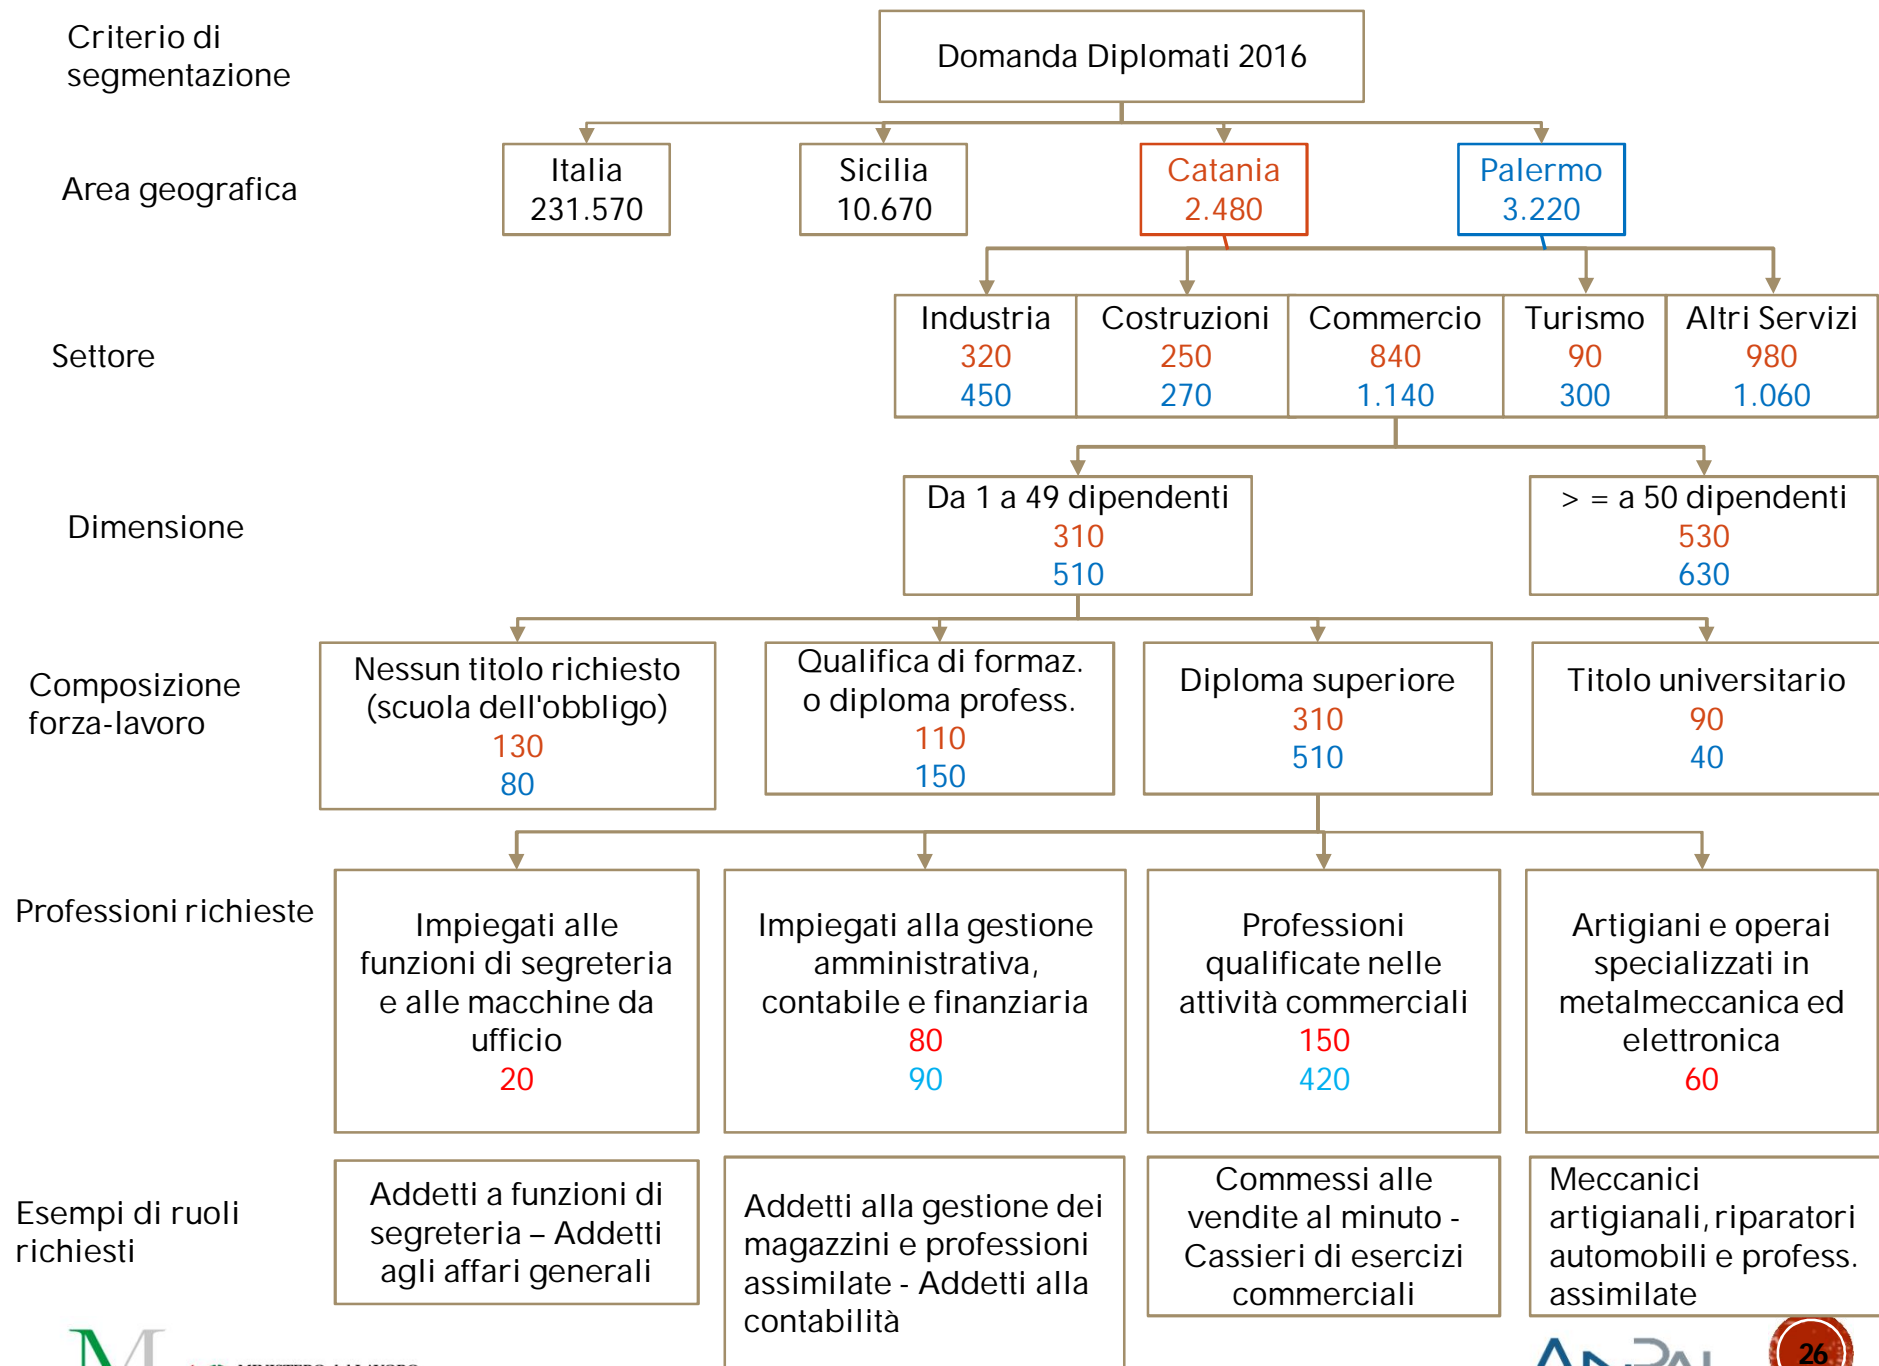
Criterio di segmentazione

Domanda Diplomati 2016

Area geografica

Italia
231.570

Sicilia
10.670

Catania
2.480

Palermo
3.220

Settore

Industria
320
450

Costruzioni
250
270

Commercio
840
1.140

Turismo
90
300

Altri Servizi
980
1.060

Dimensione

Da 1 a 49 dipendenti
310
510

> = a 50 dipendenti
530
630

Composizione forza-lavoro

Nessun titolo richiesto (scuola dell'obbligo)
130
80

Qualifica di formaz. o diploma profess.
110
150

Diploma superiore
310
510

Titolo universitario
90
40

Professioni richieste

Impiegati alle funzioni di segreteria e alle macchine da ufficio
20

Impiegati alla gestione amministrativa, contabile e finanziaria
80
90

Professioni qualificate nelle attività commerciali
150
420

Artigiani e operai specializzati in metalmeccanica ed elettronica
60

Esempi di ruoli richiesti

Addetti a funzioni di segreteria – Addetti agli affari generali

Addetti alla gestione dei magazzini e professioni assimilate - Addetti alla contabilità

Commessi alle vendite al minuto - Cassieri di esercizi commerciali

Meccanici artigianali, riparatori automobili e profess. assimilate

26